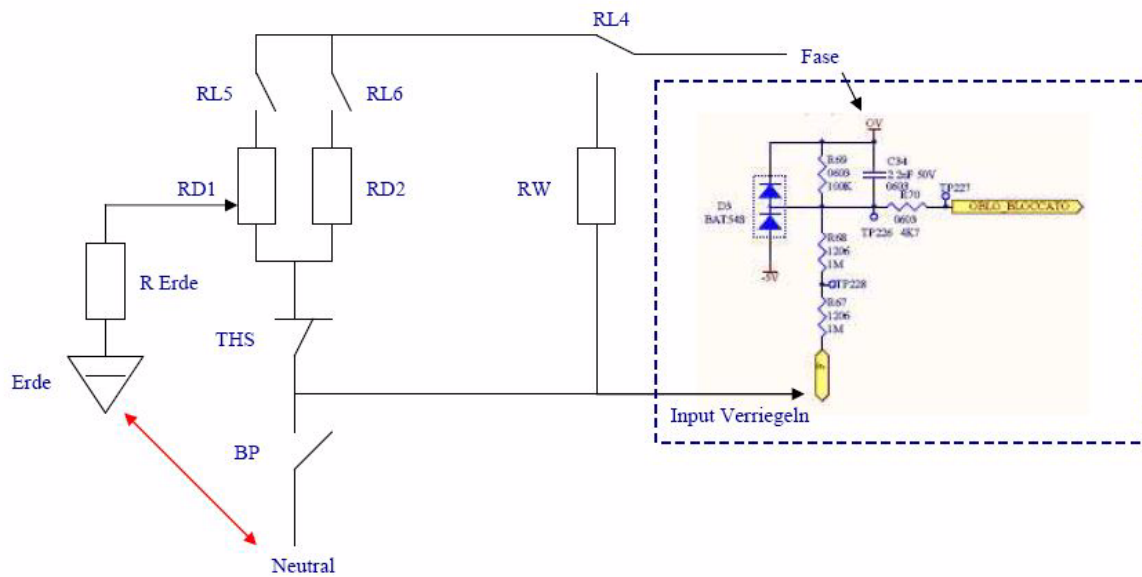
RL4

Fase

RL5

RL6

RD1

RD2

RW

R Erde

THS

Erde

BP

Neutral

Input Verriegeln

0V

R69
0603
100K

C34
2.2nF 50V
0603

R70
0603
4K7

TP227

OBLO_BLOCCATO

D3
BAT54S

TP226

R68
1206
1M

TP228

R67
1206
1M

-5V